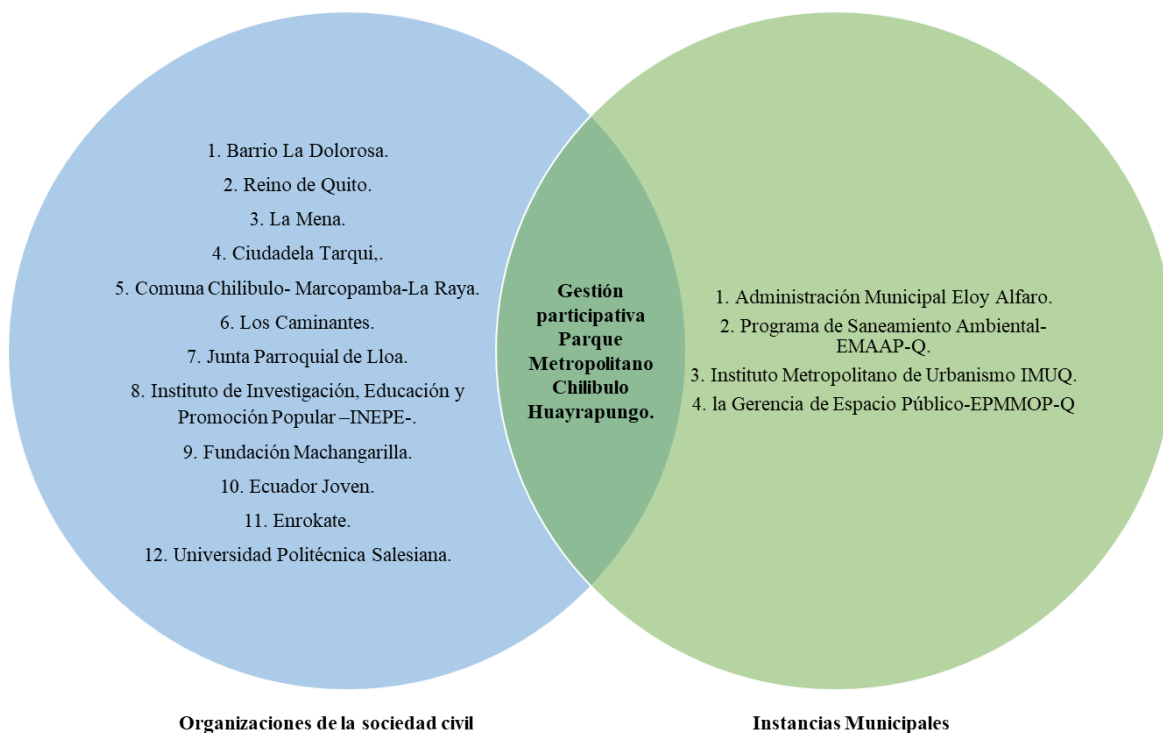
1. Barrio La Dolorosa.

2. Reino de Quito.

3. La Mena.

4. Ciudadela Tarqui,.

5. Comuna Chilibulo- Marcopamba-La Raya.

6. Los Caminantes.

7. Junta Parroquial de Lloa.

8. Instituto de Investigación, Educación y Promoción Popular –INEPE-.

9. Fundación Machangarilla.

10. Ecuador Joven.

11. Enrokate.

12. Universidad Politécnica Salesiana.

Gestión participativa Parque Metropolitano Chilibulo Huayrapungo.

1. Administración Municipal Eloy Alfaro.

2. Programa de Saneamiento Ambiental-EMAAP-Q.

3. Instituto Metropolitano de Urbanismo IMUQ.

4. la Gerencia de Espacio Público-EPMMOP-Q

Organizaciones de la sociedad civil

Instancias Municipales